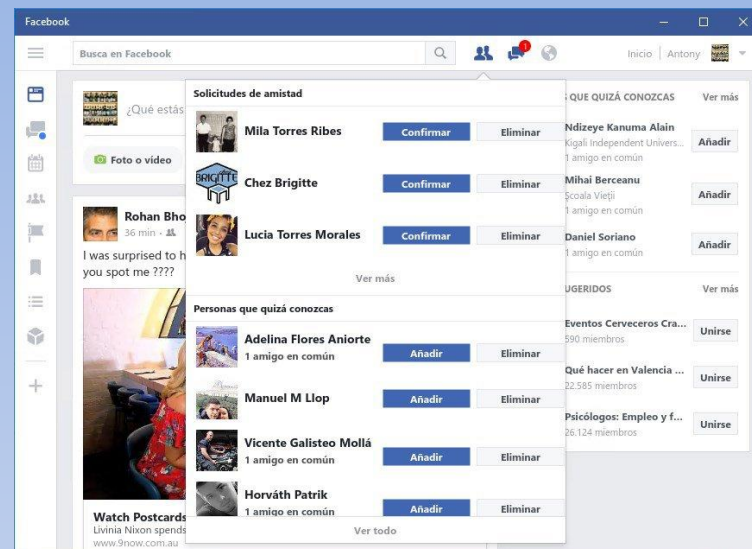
Facebook

Busca en Facebook

1

Inicio | Antony

¿Qué estás

Foto o vídeo

Rohan Bho
36 min ·

I was surprised to h
you spot me ????

Watch Postcards
Livinia Nixon spends
www.9now.com.au

Solicitudes de amistad

Mila Torres Ribes
Confirmar
Eliminar

Chez Brigitte
Confirmar
Eliminar

Lucia Torres Morales
Confirmar
Eliminar

Ver más

Personas que quizá conozcas

Adelina Flores Aniorte
1 amigo en común
Añadir
Eliminar

Manuel M Llop
Añadir
Eliminar

Vicente Galisteo Mollá
1 amigo en común
Añadir
Eliminar

Horváth Patrik
1 amigo en común
Añadir
Eliminar

Ver todo

QUE QUIZÁ CONOZCAS
Ver más

Ndizeye Kanuma Alain
Kigali Independent Univers...
1 amigo en común
Añadir

Mihai Berceanu
Şcoala Vieţii
1 amigo en común
Añadir

Daniel Soriano
1 amigo en común
Añadir

UGERIDOS
Ver más

Eventos Cerveceros Cra...
590 miembros
Unirse

Qué hacer en Valencia ...
22.585 miembros
Unirse

Psicólogos: Empleo y f...
26.124 miembros
Unirse